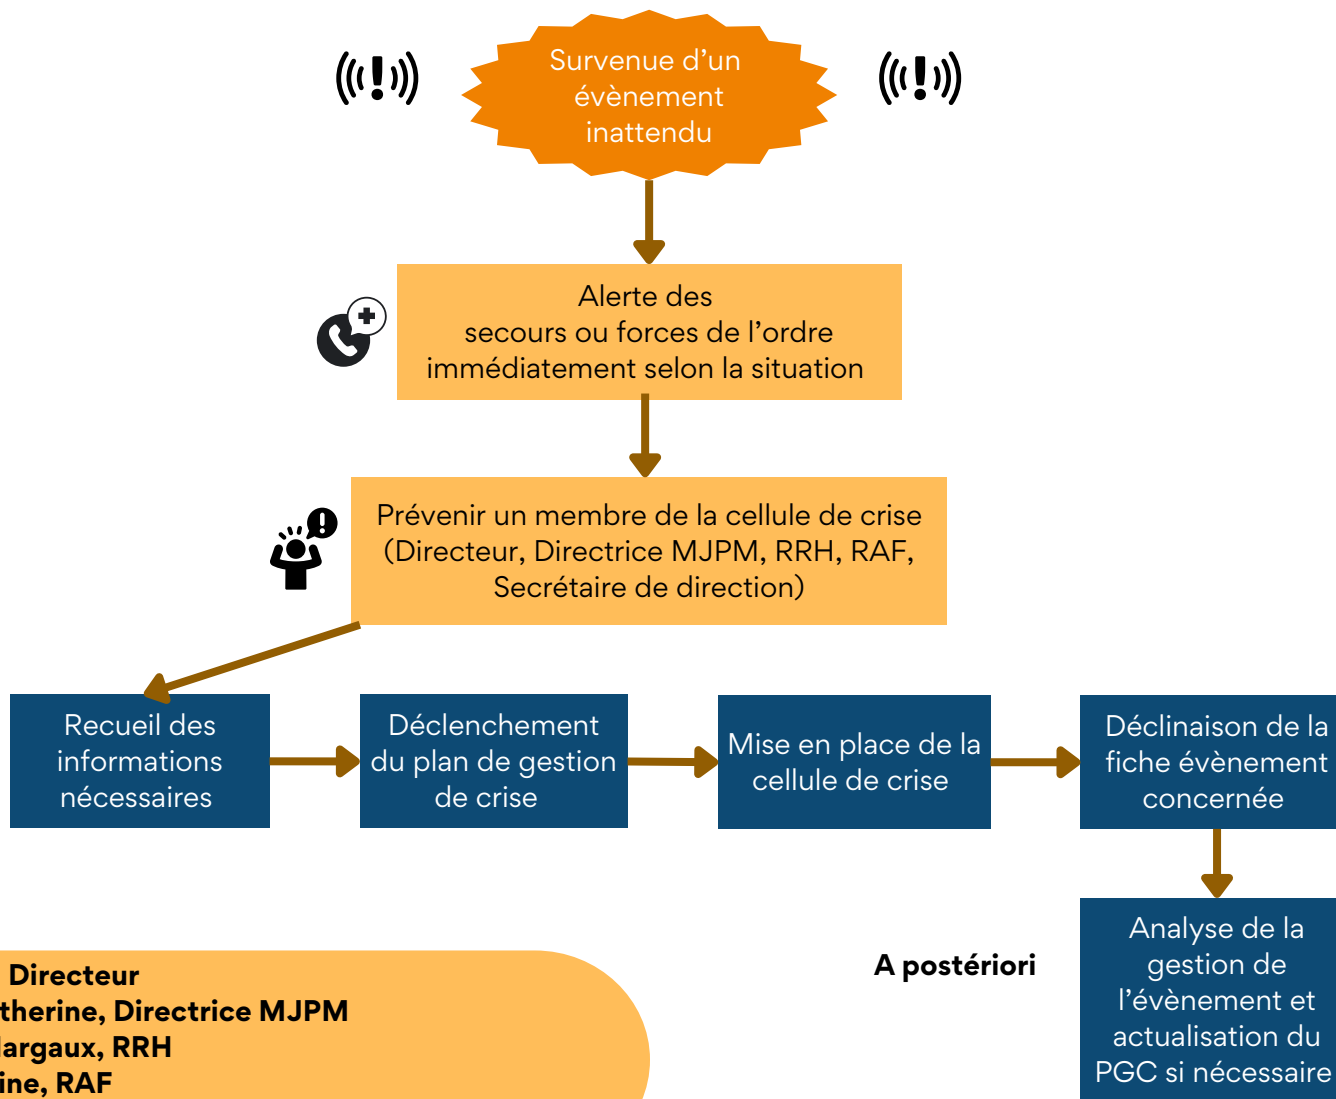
Survenue d'un évènement inattendu

Alerte des secours ou forces de l'ordre immédiatement selon la situation

Prévenir un membre de la cellule de crise (Directeur, Directrice MJPM, RRH, RAF, Secrétaire de direction)

Recueil des informations nécessaires

Déclenchement du plan de gestion de crise

Mise en place de la cellule de crise

Déclinaison de la fiche évènement concernée

Analyse de la gestion de l'évènement et actualisation du PGC si nécessaire

A postériori

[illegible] Directeur
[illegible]therine, Directrice MJPM
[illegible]argaux, RRH
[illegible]ine, RAF